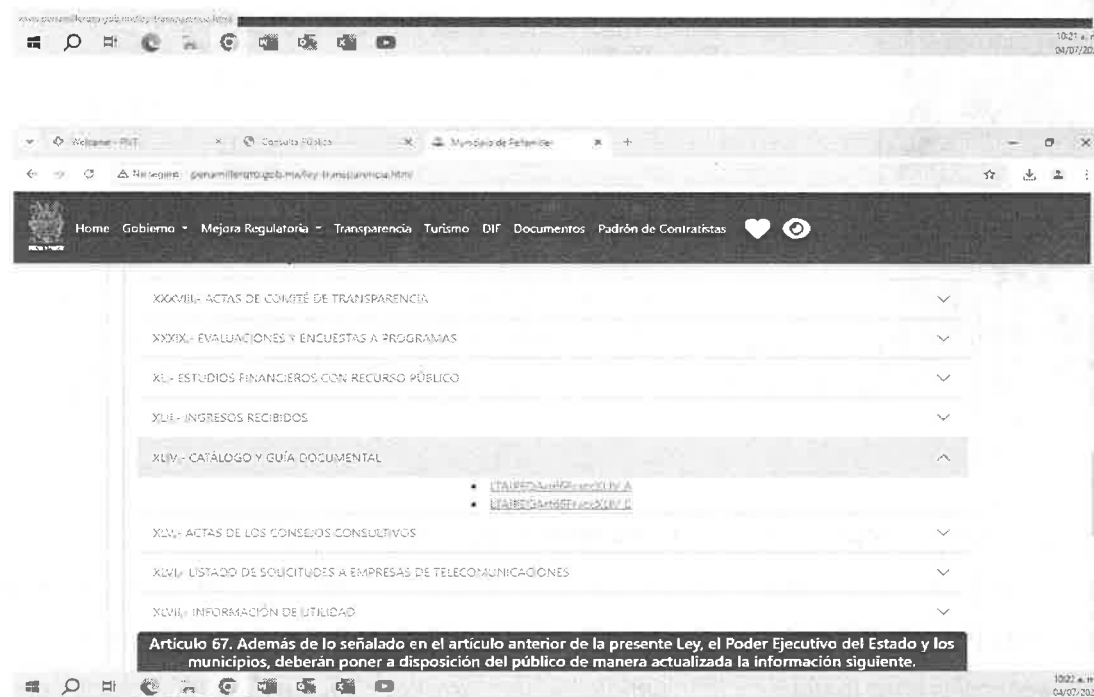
10:21 a. m.
04/07/20

Welcome - PNT
Consulta Pública
Municipio de Peñamiller

No seguro penamillerqro.gob.mx/ley-transparencia.html

Home Gobierno Mejora Regulatoria Transparencia Turismo DIF Documentos Padrón de Contratistas

XXXVIII.- ACTAS DE COMITÉ DE TRANSPARENCIA

XXXIX.- EVALUACIONES Y ENCUESTAS A PROGRAMAS

XL.- ESTUDIOS FINANCIEROS CON RECURSO PÚBLICO

XLIII.- INGRESOS RECIBIDOS

XLIV.- CATÁLOGO Y GUÍA DOCUMENTAL

- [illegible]XLIV A
- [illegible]XLIV C

XLV.- ACTAS DE LOS CONSEJOS CONSULTIVOS

XLVI.- LISTADO DE SOLICITUDES A EMPRESAS DE TELECOMUNICACIONES

XLVII.- INFORMACIÓN DE UTILIDAD

Articulo 67. Además de lo señalado en el artículo anterior de la presente Ley, el Poder Ejecutivo del Estado y los municipios, deberán poner a disposición del público de manera actualizada la información siguiente.

10:22 a. m.
04/07/20